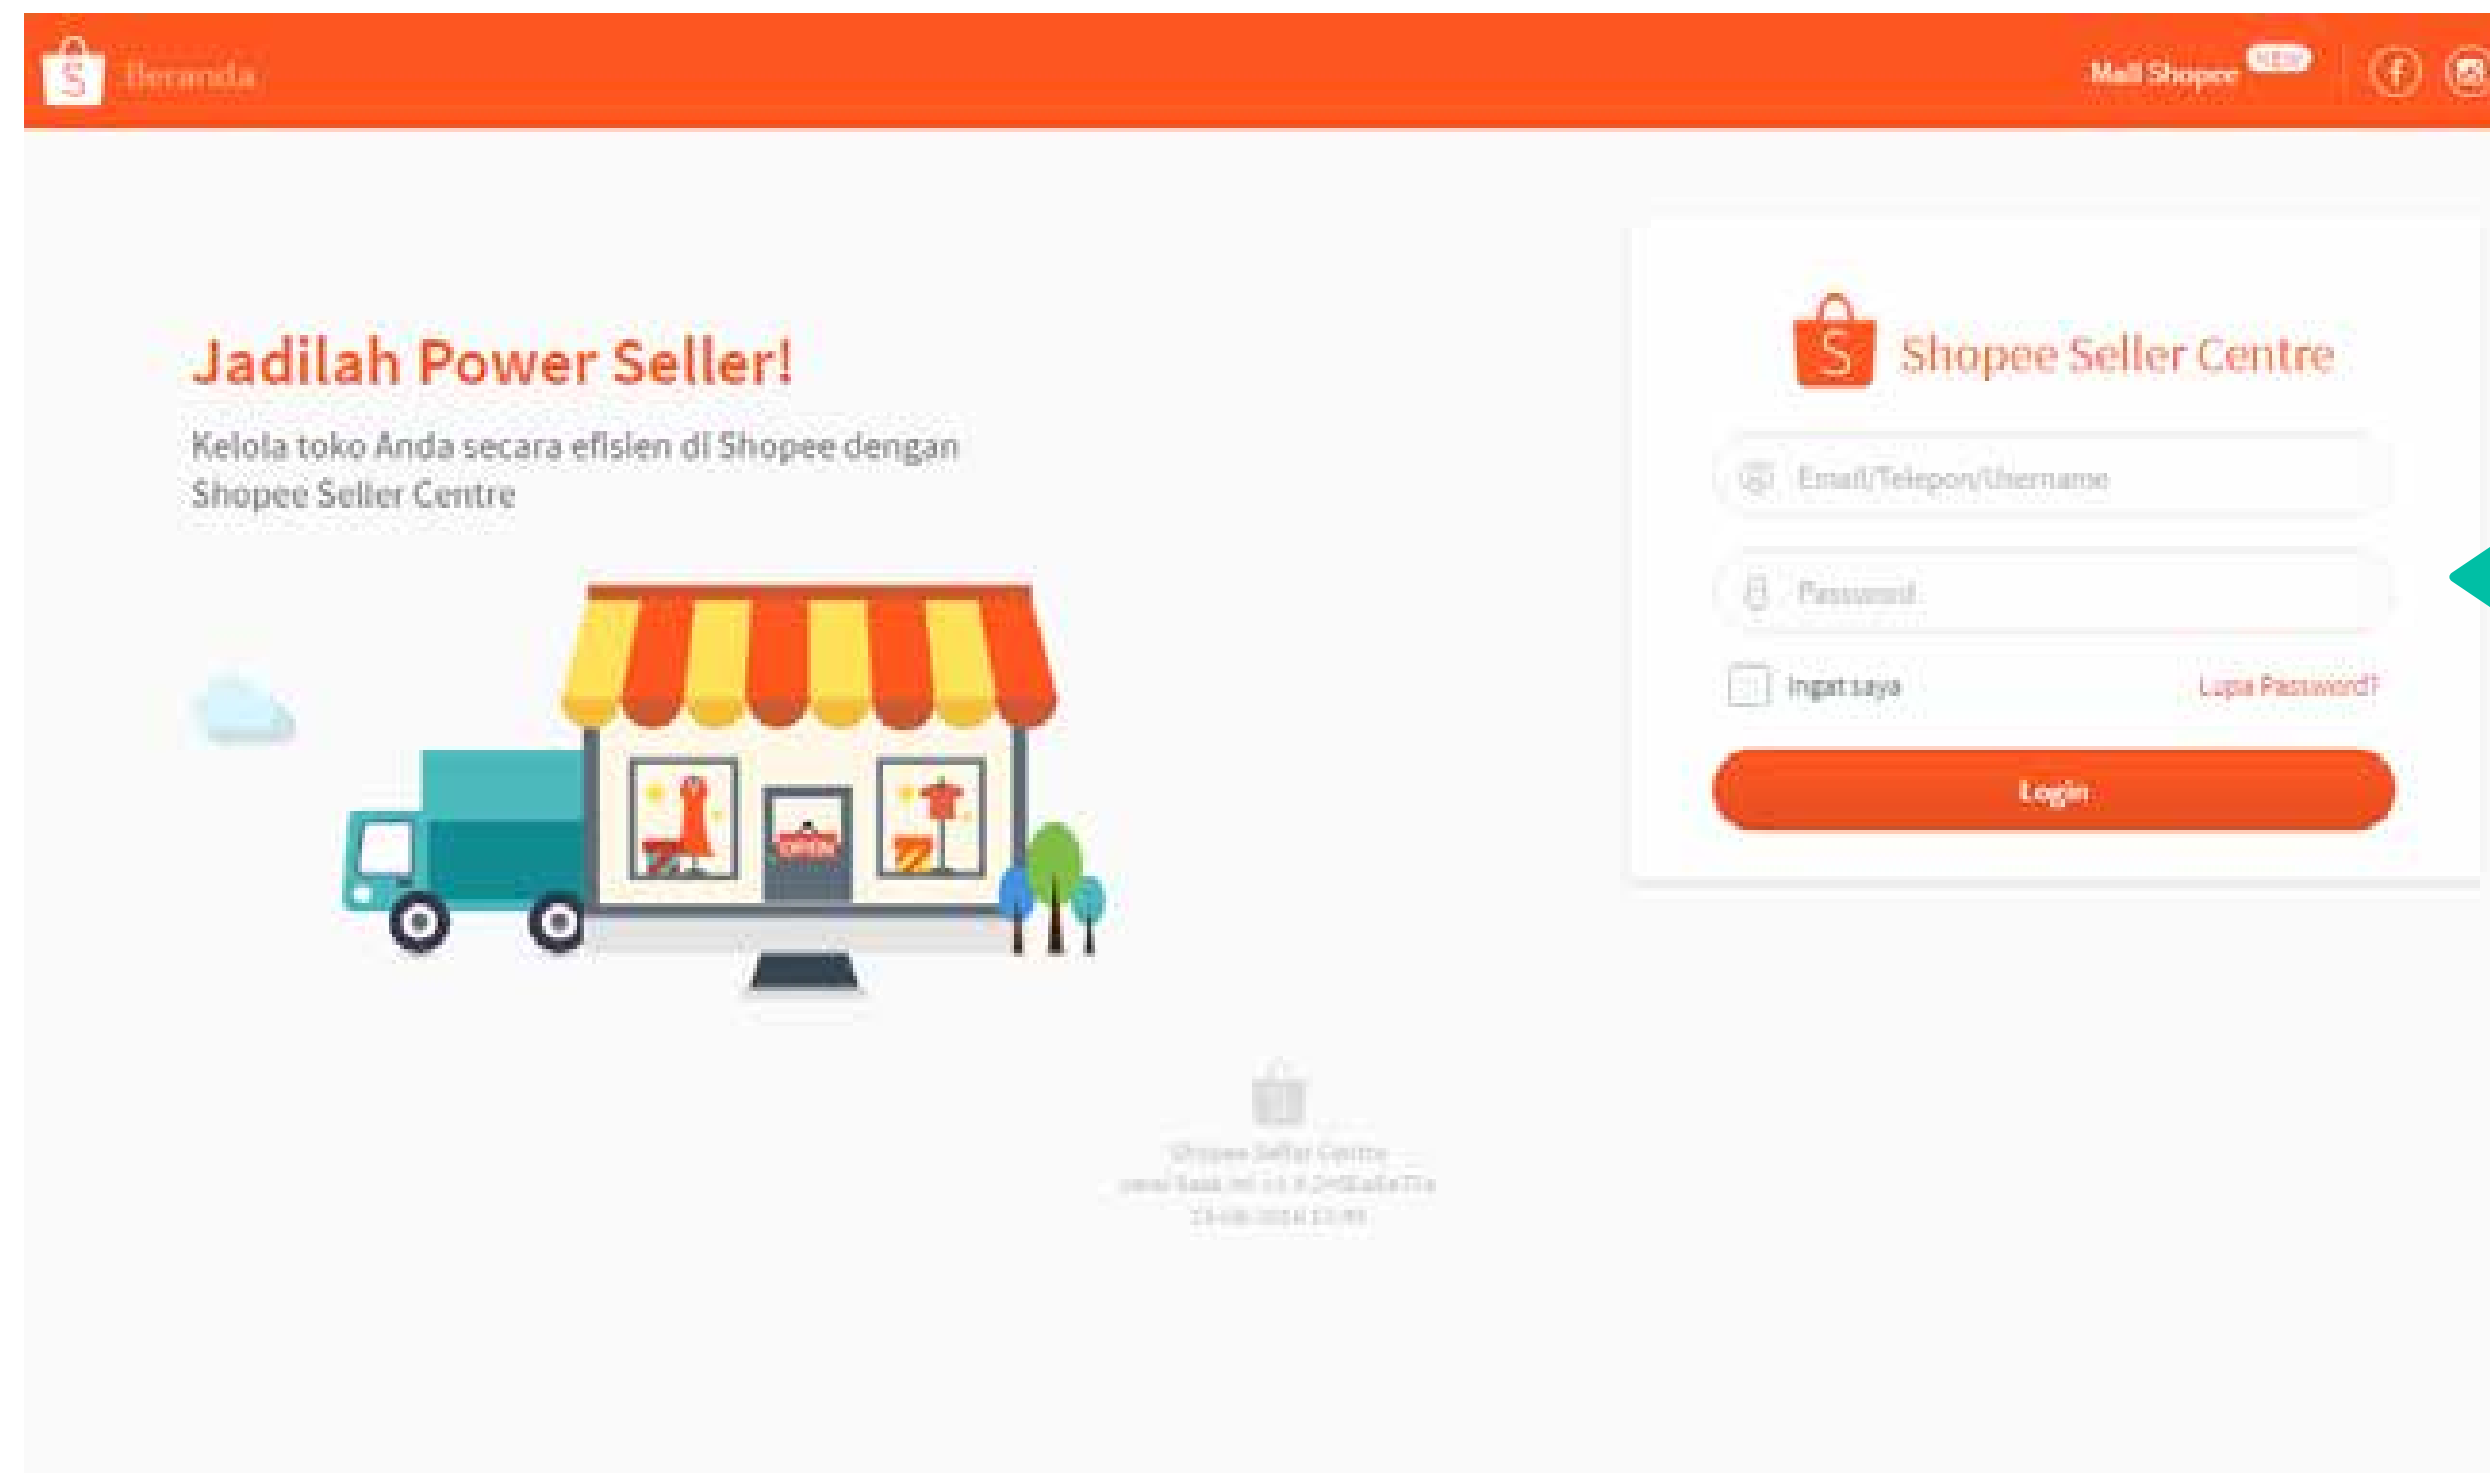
Beranda

Mall Shopee NEW

Jadilah Power Seller!

Kelola toko Anda secara efisien di Shopee dengan Shopee Seller Centre

OPEN

Shopee Seller Centre

Email/Telepon/Username

Password

Ingat saya

Lupa Password?

Login

Shopee Seller Centre

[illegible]

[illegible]